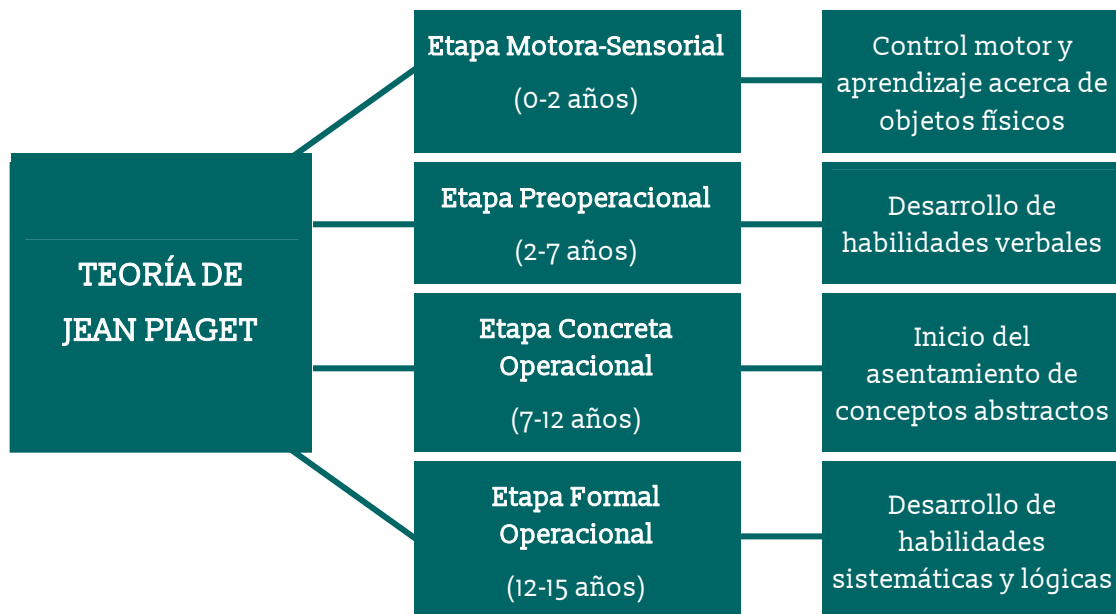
TEORÍA DE JEAN PIAGET

Etapa Motora-Sensorial

(0-2 años)

Control motor y aprendizaje acerca de objetos físicos

Etapa Preoperacional

(2-7 años)

Desarrollo de habilidades verbales

Etapa Concreta Operacional

(7-12 años)

Inicio del asentamiento de conceptos abstractos

Etapa Formal Operacional

(12-15 años)

Desarrollo de habilidades sistemáticas y lógicas